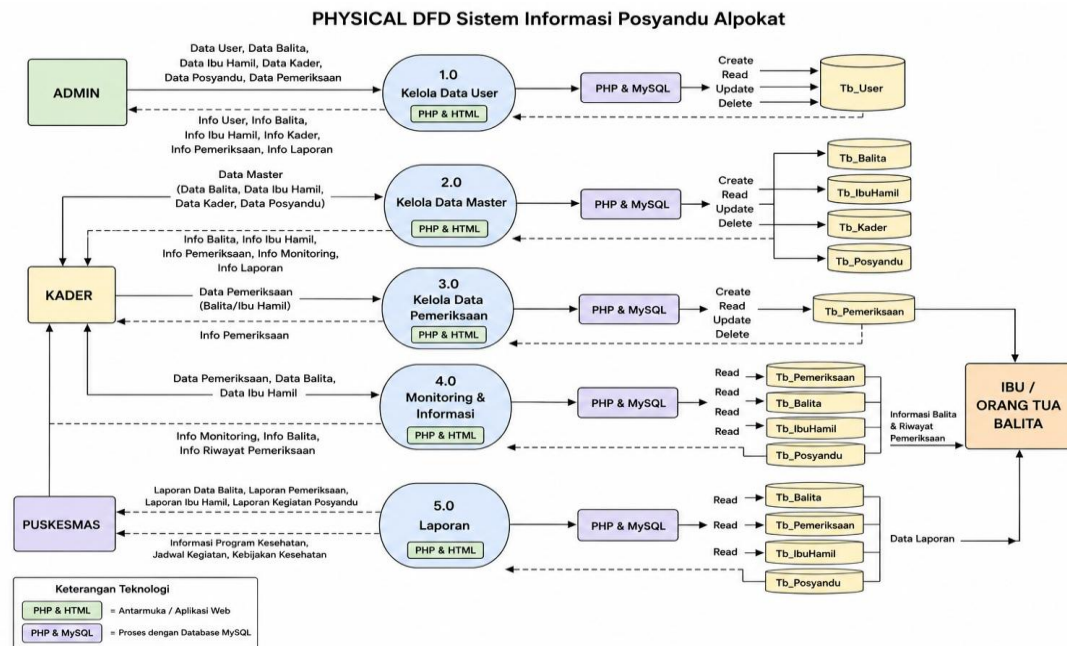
PHYSICAL DFD Sistem Informasi Posyandu Alpokat

ADMIN

Data User, Data Balita, Data Ibu Hamil, Data Kader, Data Posyandu, Data Pemeriksaan

Info User, Info Balita, Info Ibu Hamil, Info Kader, Info Pemeriksaan, Info Laporan

1.0
Kelola Data User
PHP & HTML

PHP & MySQL

Create
Read
Update
Delete

Tb_User

Data Master
(Data Balita, Data Ibu Hamil, Data Kader, Data Posyandu)

2.0
Kelola Data Master
PHP & HTML

PHP & MySQL

Create
Read
Update
Delete

Tb_Balita
Tb_IbuHamil
Tb_Kader
Tb_Posyandu

Info Balita, Info Ibu Hamil, Info Pemeriksaan, Info Monitoring, Info Laporan

KADER

Data Pemeriksaan
(Balita/Ibu Hamil)

3.0
Kelola Data Pemeriksaan
PHP & HTML

PHP & MySQL

Create
Read
Update
Delete

Tb_Pemeriksaan

Info Pemeriksaan

Data Pemeriksaan, Data Balita, Data Ibu Hamil

4.0
Monitoring & Informasi
PHP & HTML

PHP & MySQL

Read
Read
Read
Read

Tb_Pemeriksaan
Tb_Balita
Tb_IbuHamil
Tb_Posyandu

Informasi Balita & Riwayat Pemeriksaan

IBU / ORANG TUA BALITA

Info Monitoring, Info Balita, Info Riwayat Pemeriksaan

PUSKESMAS

Laporan Data Balita, Laporan Pemeriksaan, Laporan Ibu Hamil, Laporan Kegiatan Posyandu

Informasi Program Kesehatan, Jadwal Kegiatan, Kebijakan Kesehatan

5.0
Laporan
PHP & HTML

PHP & MySQL

Read
Read
Read

Tb_Balita
Tb_Pemeriksaan
Tb_IbuHamil
Tb_Posyandu

Data Laporan

Keterangan Teknologi
PHP & HTML = Antarmuka / Aplikasi Web
PHP & MySQL = Proses dengan Database MySQL